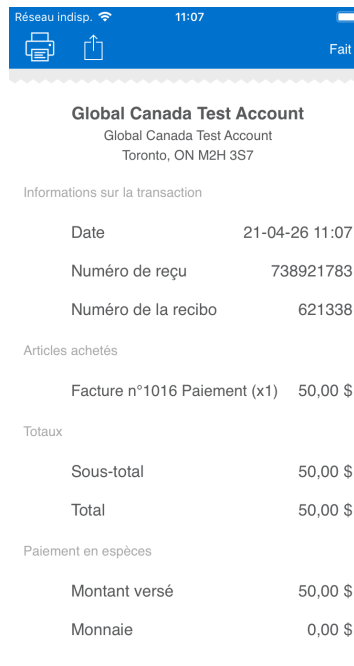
Réseau indisp. 11:07

Fait

Global Canada Test Account
Global Canada Test Account
Toronto, ON M2H 3S7

Informations sur la transaction

Date 21-04-26 11:07

Numéro de reçu 738921783

Numéro de la recibo 621338

Articles achetés

Facture n°1016 Paiement (x1) 50,00 $

Totaux

Sous-total 50,00 $

Total 50,00 $

Paiement en espèces

Montant versé 50,00 $

Monnaie 0,00 $